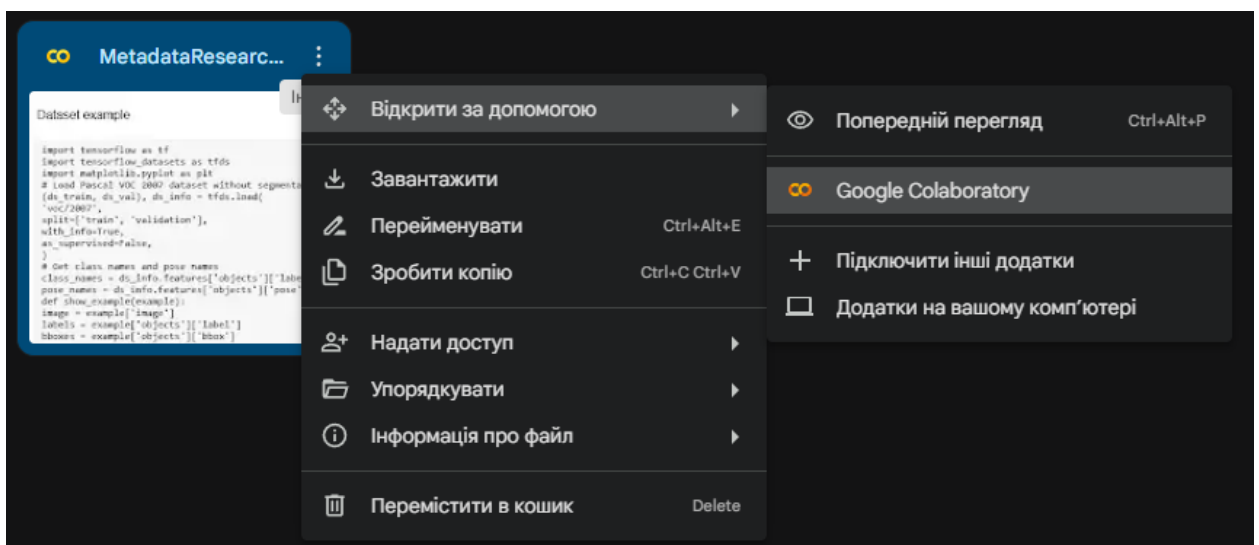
MetadataResearc...

Dataset example

import tensorflow as tf
import tensorflow_datasets as tfds
import matplotlib.pyplot as plt
# Load Pascal VOC 2007 dataset without segmenta
(ds_train, ds_val), ds_info = tfds.load(
'voc/2007',
split=['train', 'validation'],
with_info=True,
as_supervised=False,
)
# Get class names and pose names
class_names = ds_info.features['objects']['labe
pose_names = ds_info.features['objects']['pose'
def show_example(example):
image = example['image']
labels = example['objects']['label']
bboxes = example['objects']['bbox']

Відкрити за допомогою
Завантажити
Перейменувати Ctrl+Alt+E
Зробити копію Ctrl+C Ctrl+V
Надати доступ
Упорядкувати
Інформація про файл
Перемістити в кошик Delete

Попередній перегляд Ctrl+Alt+P
Google Colaboratory
Підключити інші додатки
Додатки на вашому комп'ютері